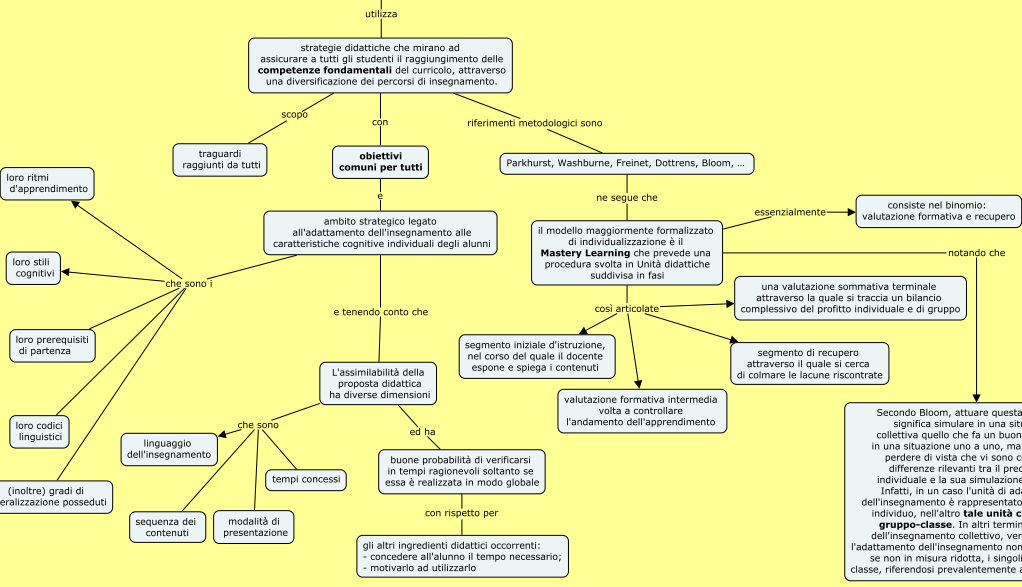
utilizza

strategie didattiche che mirano ad assicurare a tutti gli studenti il raggiungimento delle **competenze fondamentali** del curricolo, attraverso una diversificazione dei percorsi di insegnamento.

scopo

traguardi raggiunti da tutti

con

**obiettivi comuni per tutti**

riferimenti metodologici sono

Parkhurst, Washburne, Freinet, Dottrens, Bloom, ...

e

ambito strategico legato all'adattamento dell'insegnamento alle caratteristiche cognitive individuali degli alunni

loro ritmi d'apprendimento

loro stili cognitivi

che sono i

loro prerequisiti di partenza

loro codici linguistici

(inoltre) gradi di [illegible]eralizzazione posseduti

e tenendo conto che

L'assimilabilità della proposta didattica ha diverse dimensioni

che sono

linguaggio dell'insegnamento

tempi concessi

sequenza dei contenuti

modalità di presentazione

ed ha

buone probabilità di verificarsi in tempi ragionevoli soltanto se essa è realizzata in modo globale

con rispetto per

gli altri ingredienti didattici occorrenti:
- concedere all'alunno il tempo necessario;
- motivarlo ad utilizzarlo

ne segue che

il modello maggiormente formalizzato di individualizzazione è il **Mastery Learning** che prevede una procedura svolta in Unità didattiche suddivisa in fasi

essenzialmente

consiste nel binomio: valutazione formativa e recupero

notando che

così articolate

una valutazione sommativa terminale attraverso la quale si traccia un bilancio complessivo del profitto individuale e di gruppo

segmento iniziale d'istruzione, nel corso del quale il docente espone e spiega i contenuti

segmento di recupero attraverso il quale si cerca di colmare le lacune riscontrate

valutazione formativa intermedia volta a controllare l'andamento dell'apprendimento

Secondo Bloom, attuare questa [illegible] significa simulare in una situ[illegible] collettiva quello che fa un buon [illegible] in una situazione uno a uno, ma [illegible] perdere di vista che vi sono c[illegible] differenze rilevanti tra il prec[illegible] individuale e la sua simulazione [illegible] Infatti, in un caso l'unità di ada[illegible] dell'insegnamento è rappresentato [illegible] individuo, nell'altro **tale unità c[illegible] gruppo-classe**. In altri termin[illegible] dell'insegnamento collettivo, ver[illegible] l'adattamento dell'insegnamento non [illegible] se non in misura ridotta, i singol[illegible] classe, riferendosi prevalentemente a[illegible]